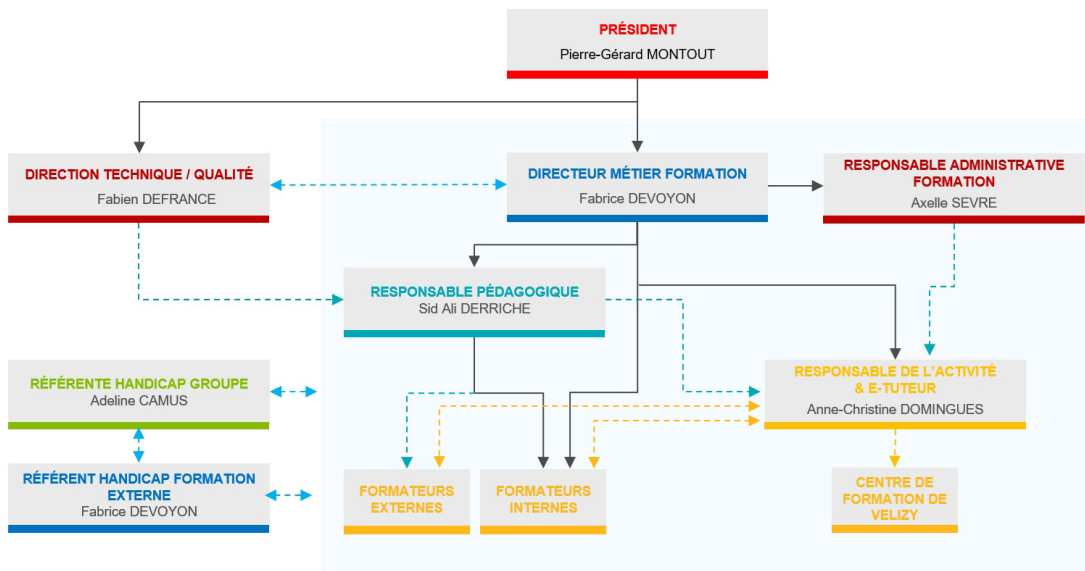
PRÉSIDENT
Pierre-Gérard MONTOUT

DIRECTION TECHNIQUE / QUALITÉ
Fabien DEFRANCE

DIRECTEUR MÉTIER FORMATION
Fabrice DEVOYON

RESPONSABLE ADMINISTRATIVE FORMATION
Axelle SEVRE

RESPONSABLE PÉDAGOGIQUE
Sid Ali DERRICHE

RÉFÉRENTE HANDICAP GROUPE
Adeline CAMUS

RESPONSABLE DE L'ACTIVITÉ & E-TUTEUR
Anne-Christine DOMINGUES

RÉFÉRENT HANDICAP FORMATION EXTERNE
Fabrice DEVOYON

FORMATEURS EXTERNES

FORMATEURS INTERNES

CENTRE DE FORMATION DE VELIZY